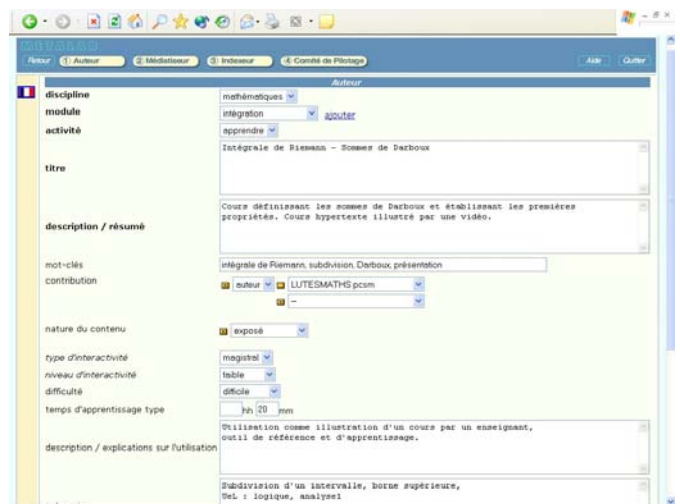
Retour ① Auteur ② Médiatiseur ③ Indexeur ④ Comité de Pilotage Aide Quitter

Auteur

discipline mathématiques

module intégration ajouter

activité apprendre

titre Intégrale de Riemann - Sommes de Darboux

description / résumé Cours définissant les sommes de Darboux et établissant les premières propriétés. Cours hypertexte illustré par une vidéo.

mot-clés intégrale de Riemann, subdivision, Darboux, présentation

contribution auteur LUTESMATHS pcsm

nature du contenu exposé

type d'interactivité magistral

niveau d'interactivité faible

difficulté difficile

temps d'apprentissage type hh 20 mm

description / explications sur l'utilisation Utilisation comme illustration d'un cours par un enseignant, outil de référence et d'apprentissage.

Subdivision d'un intervalle, borne supérieure, UeL : logique, analyse1